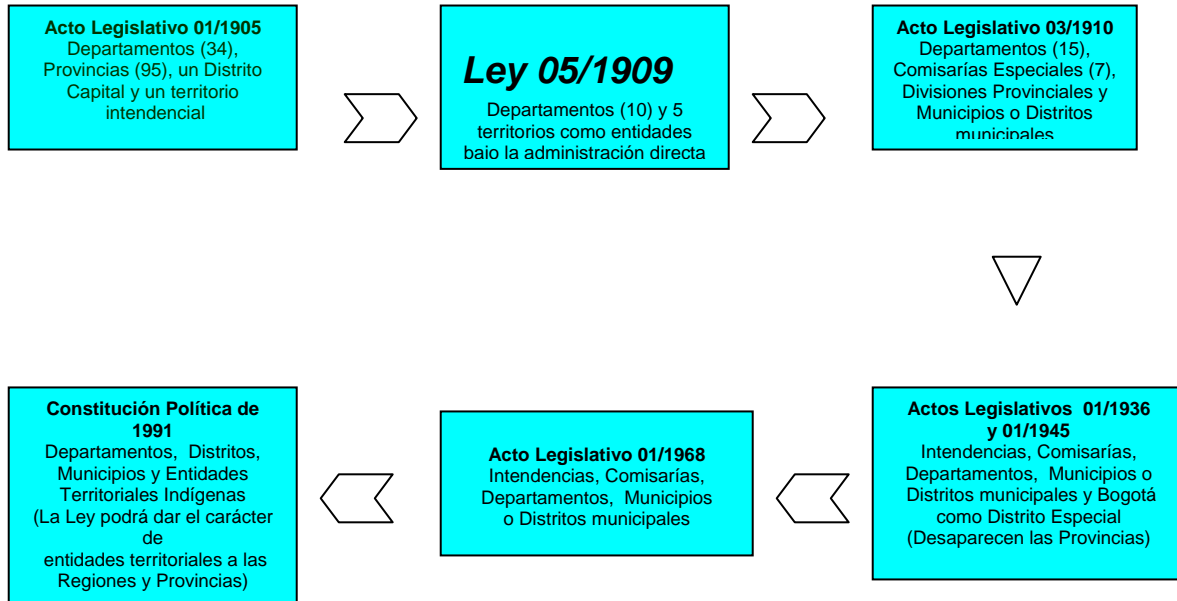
**Acto Legislativo 01/1905**
Departamentos (34), Provincias (95), un Distrito Capital y un territorio intendencial

***Ley 05/1909***
Departamentos (10) y 5 territorios como entidades baio la administración directa

**Acto Legislativo 03/1910**
Departamentos (15), Comisarías Especiales (7), Divisiones Provinciales y Municipios o Distritos municipales

**Actos Legislativos 01/1936 y 01/1945**
Intendencias, Comisarías, Departamentos, Municipios o Distritos municipales y Bogotá como Distrito Especial (Desaparecen las Provincias)

**Acto Legislativo 01/1968**
Intendencias, Comisarías, Departamentos, Municipios o Distritos municipales

**Constitución Política de 1991**
Departamentos, Distritos, Municipios y Entidades Territoriales Indígenas (La Ley podrá dar el carácter de entidades territoriales a las Regiones y Provincias)